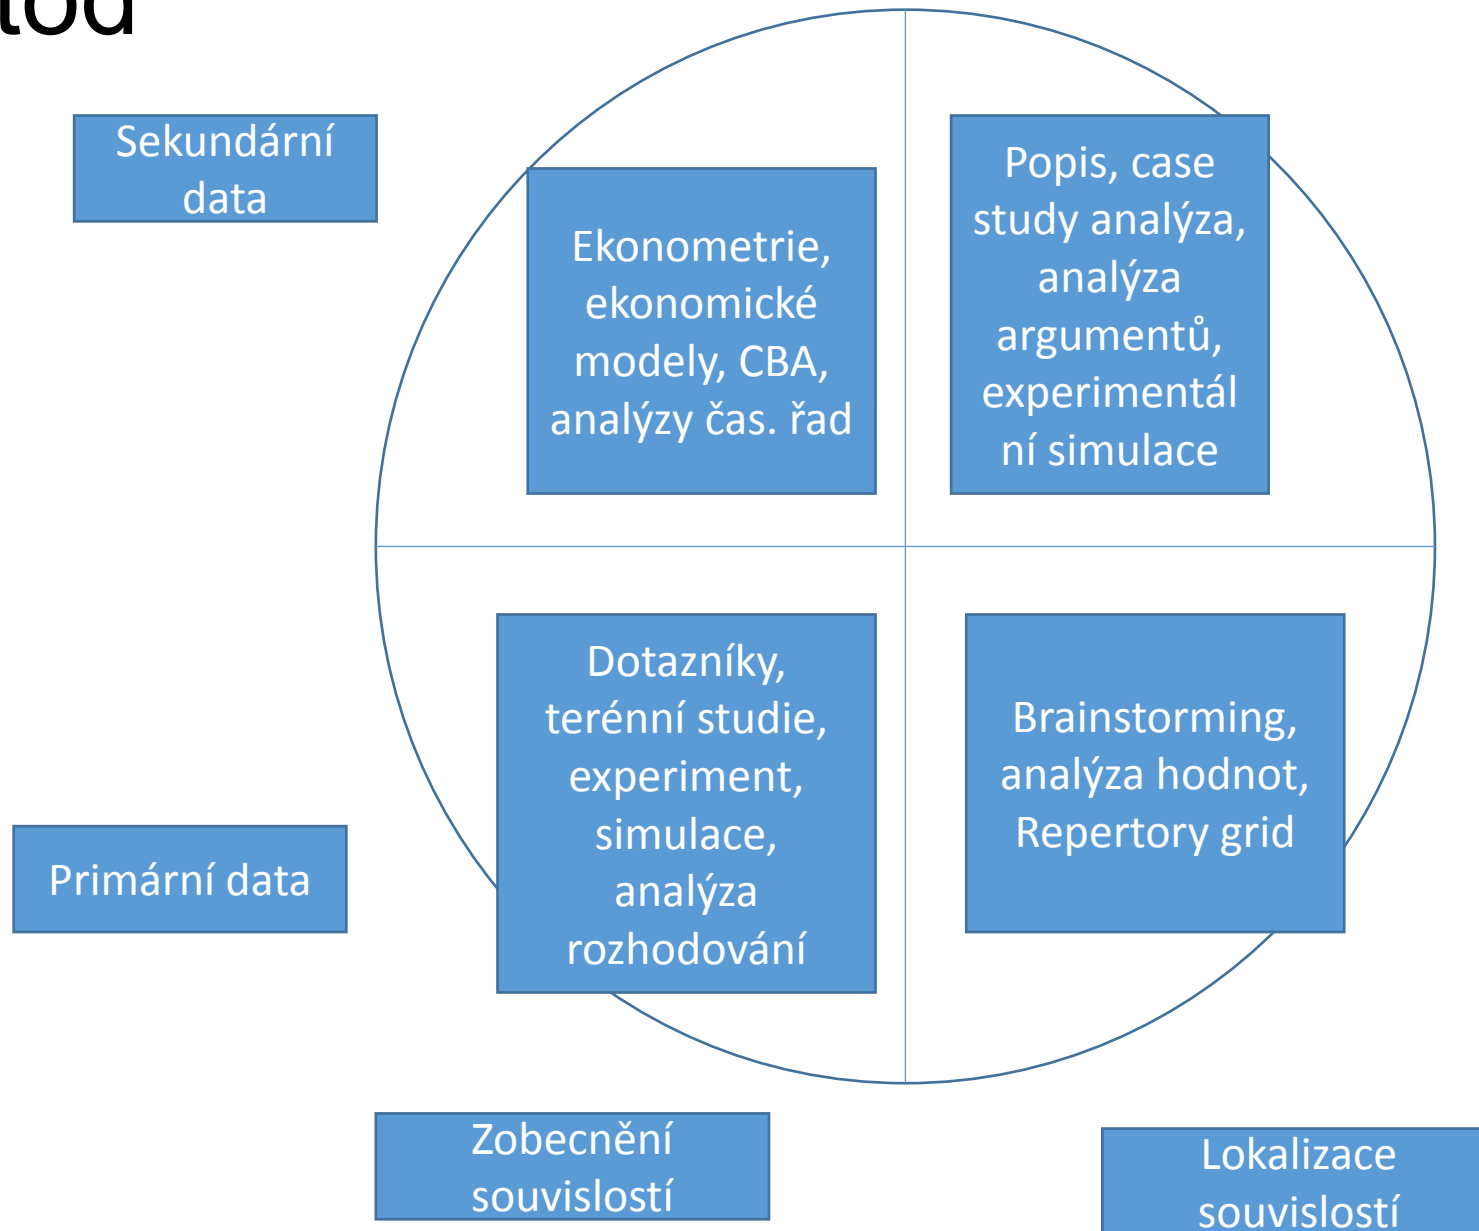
tod

Sekundární data

Ekonometrie, ekonomické modely, CBA, analýzy čas. řad

Popis, case study analýza, analýza argumentů, experimentální simulace

Dotazníky, terénní studie, experiment, simulace, analýza rozhodování

Brainstorming, analýza hodnot, Repertory grid

Primární data

Zobecnění souvislostí

Lokalizace souvislostí